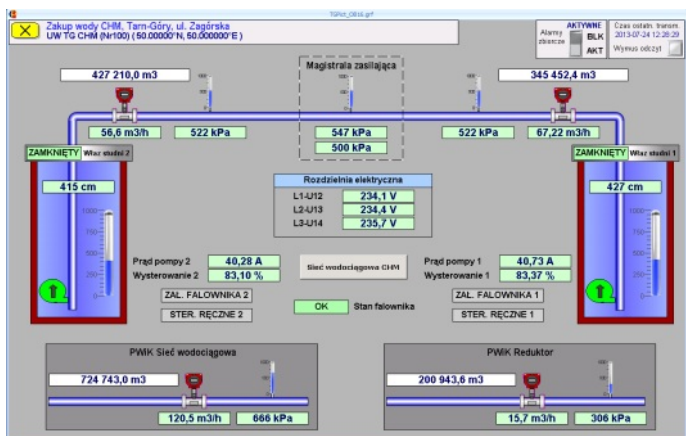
TGPot_OBS6.gif

Zakup wody CHM, Tarn-Góry, ul. Zagórska
UW TG CHM (Nr100) (50.00000°N, 50.000000°E)

Alarmy zbiorcze
AKTYWNE
BLK
AKT

Czas ostatn. transm.
2013-07-24 12:28:29
Wymuś odczyt

427 210,0 m3
Magistrala zasilająca
345 452,4 m3

56,6 m3/h
522 kPa
547 kPa
500 kPa
522 kPa
67,22 m3/h

ZAMKNIĘTY
Właz studni 2
ZAMKNIĘTY
Właz studni 1

415 cm
427 cm

Rozdzielnia elektryczna
| L1-U12 | 234,1 V |
|---|---|
| L2-U13 | 234,4 V |
| L3-U14 | 235,7 V |

Prąd pompy 2 40,28 A
Wysterowanie 2 83,10 %
Sieć wodociągowa CHM
Prąd pompy 1 40,73 A
Wysterowanie 1 83,37 %

ZAŁ. FALOWNIKA 2
OK
Stan falownika
ZAŁ. FALOWNIKA 1
STER. RĘCZNE 2
STER. RĘCZNE 1

PWiK Sieć wodociągowa
724 743,0 m3
120,5 m3/h
666 kPa

PWiK Reduktor
200 943,6 m3
15,7 m3/h
306 kPa